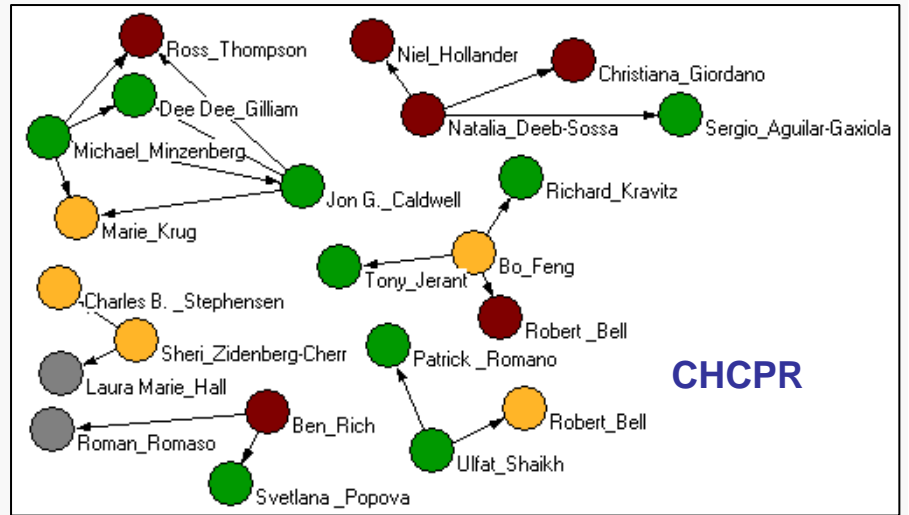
Ross_Thompson
Dee Dee_Gilliam
Michael_Minzenberg
Jon G._Caldwell
Marie_Krug
Niel_Hollander
Christiana_Giordano
Natalia_Deeb-Sossa
Sergio_Aguilar-Gaxiola
Richard_Kravitz
Bo_Feng
Tony_Jerant
Robert _Bell
Charles B. _Stephensen
Sheri_Zidenberg-Cherr
Laura Marie_Hall
Patrick _Romano
Robert_Bell
Ben_Rich
Roman_Romaso
Ulfat_Shaikh
Svetlana _Popova
CHCPR